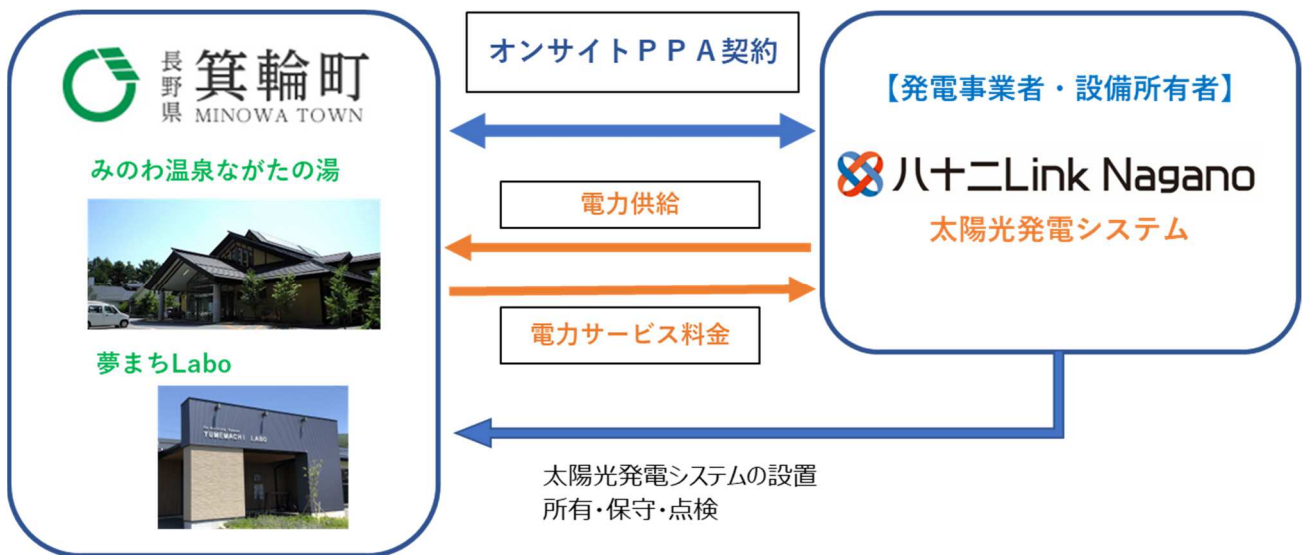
長野県 箕輪町 MINOWA TOWN

みのわ温泉ながたの湯

夢まちLabo

YUMEMACHI LABO

オンサイトＰＰＡ契約

電力供給

電力サービス料金

【発電事業者・設備所有者】

八十二Link Nagano

太陽光発電システム

太陽光発電システムの設置
所有・保守・点検